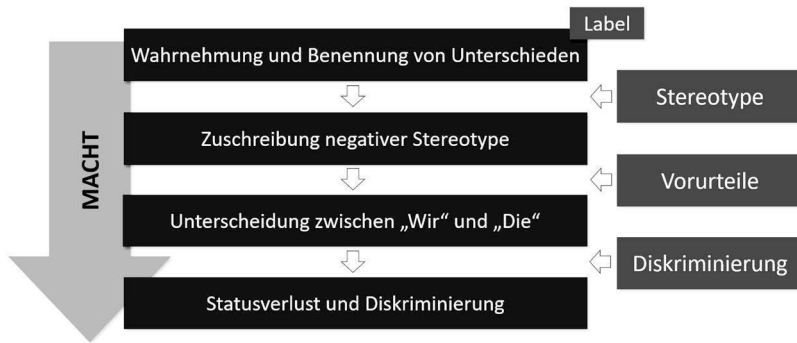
Label

Wahrnehmung und Benennung von Unterschieden

Zuschreibung negativer Stereotype

Unterscheidung zwischen „Wir“ und „Die“

Statusverlust und Diskriminierung

MACHT

Stereotype

Vorurteile

Diskriminierung